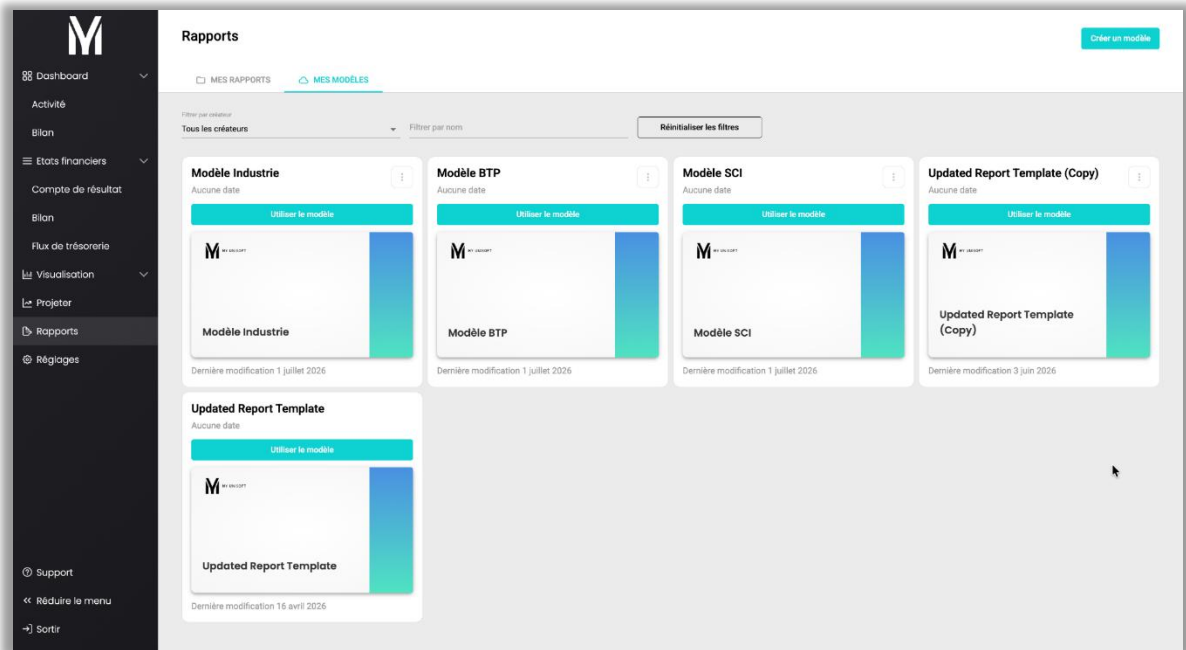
Dashboard
Activité
Bilan
Etats financiers
Compte de résultat
Bilan
Flux de trésorerie
Visualisation
Projeter
Rapports
Réglages

Support
Réduire le menu
Sortir

Rapports

Créer un modèle

MES RAPPORTS
MES MODÈLES

Filtrer par créateur
Tous les créateurs
Filtrer par nom
Réinitialiser les filtres

Modèle Industrie
Aucune date
Utiliser le modèle
MY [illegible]
Modèle Industrie
Dernière modification 1 juillet 2026

Modèle BTP
Aucune date
Utiliser le modèle
MY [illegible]
Modèle BTP
Dernière modification 1 juillet 2026

Modèle SCI
Aucune date
Utiliser le modèle
MY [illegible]
Modèle SCI
Dernière modification 1 juillet 2026

Updated Report Template (Copy)
Aucune date
Utiliser le modèle
MY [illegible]
Updated Report Template (Copy)
Dernière modification 3 juin 2026

Updated Report Template
Aucune date
Utiliser le modèle
MY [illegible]
Updated Report Template
Dernière modification 16 avril 2026